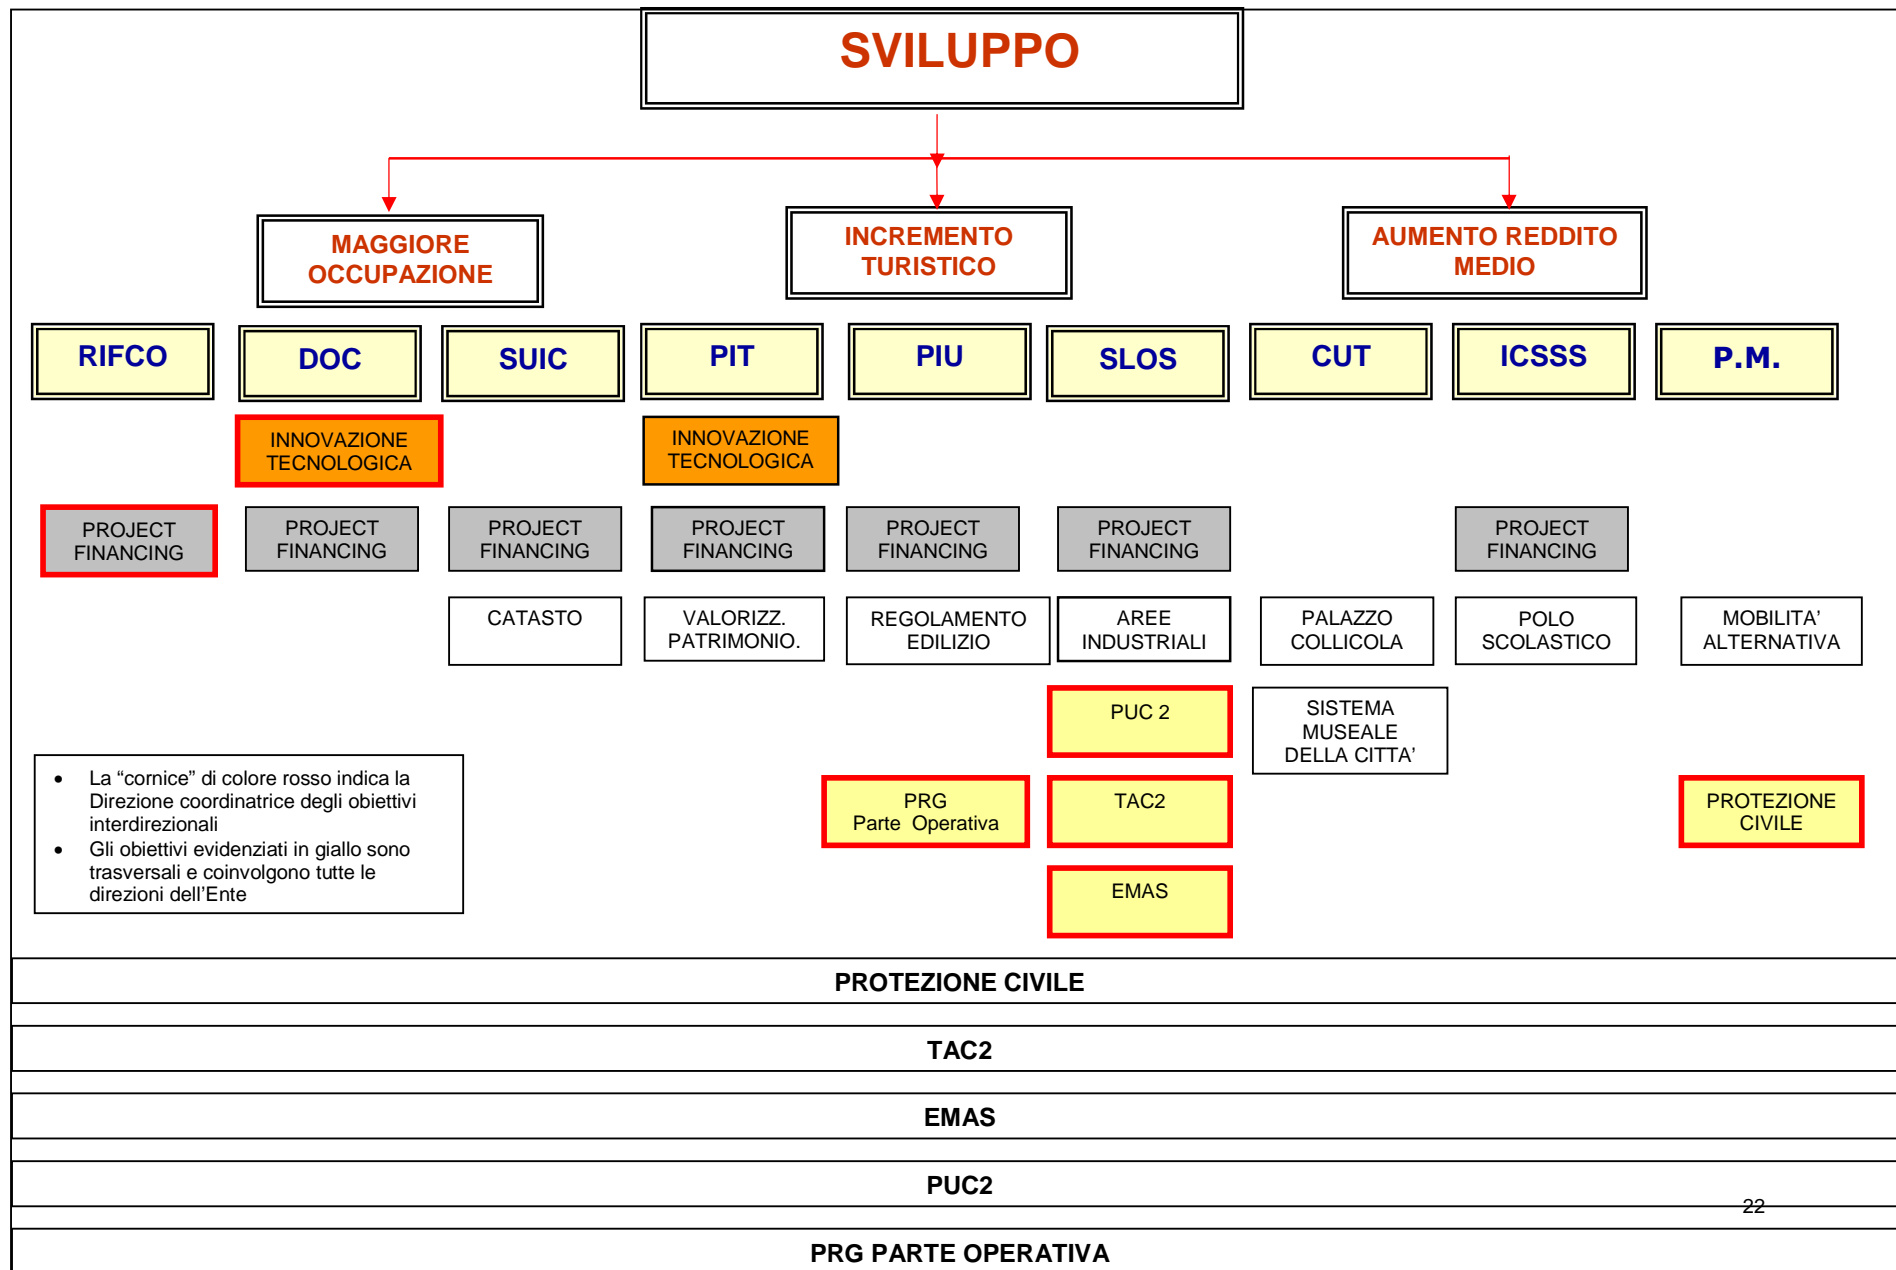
SVILUPPO

MAGGIORE OCCUPAZIONE

INCREMENTO TURISTICO

AUMENTO REDDITO MEDIO

RIFCO

DOC

SUIC

PIT

PIU

SLOS

CUT

ICSSS

P.M.

INNOVAZIONE TECNOLOGICA

INNOVAZIONE TECNOLOGICA

PROJECT FINANCING

PROJECT FINANCING

PROJECT FINANCING

PROJECT FINANCING

PROJECT FINANCING

PROJECT FINANCING

PROJECT FINANCING

CATASTO

VALORIZZ. PATRIMONIO.

REGOLAMENTO EDILIZIO

AREE INDUSTRIALI

PALAZZO COLLICOLA

POLO SCOLASTICO

MOBILITA' ALTERNATIVA

PUC 2

SISTEMA MUSEALE DELLA CITTA'

PRG Parte Operativa

TAC2

PROTEZIONE CIVILE

EMAS

- La "cornice" di colore rosso indica la Direzione coordinatrice degli obiettivi interdirezionali
- Gli obiettivi evidenziati in giallo sono trasversali e coinvolgono tutte le direzioni dell'Ente

PROTEZIONE CIVILE

TAC2

EMAS

PUC2

22

PRG PARTE OPERATIVA